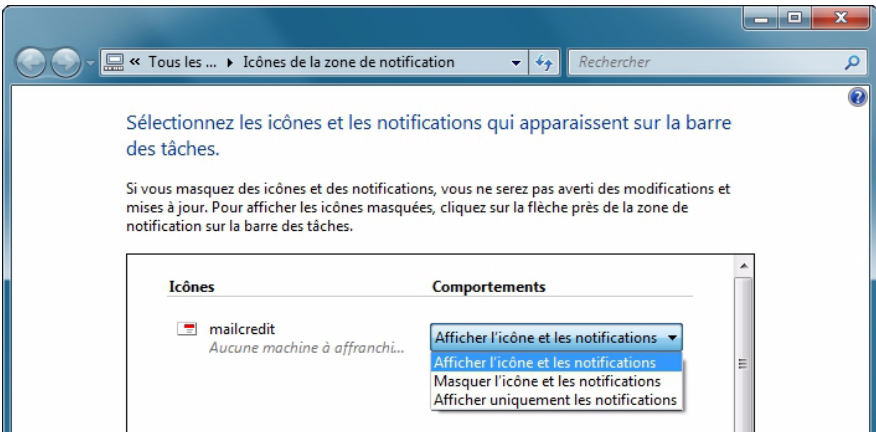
« Tous les ... ▸ Icônes de la zone de notification

Rechercher

Sélectionnez les icônes et les notifications qui apparaissent sur la barre des tâches.

Si vous masquez des icônes et des notifications, vous ne serez pas averti des modifications et mises à jour. Pour afficher les icônes masquées, cliquez sur la flèche près de la zone de notification sur la barre des tâches.

| Icônes | Comportements |
|---|---|
| mailcredit<br>Aucune machine à affranchi... | Afficher l'icône et les notifications |

Afficher l'icône et les notifications
Masquer l'icône et les notifications
Afficher uniquement les notifications